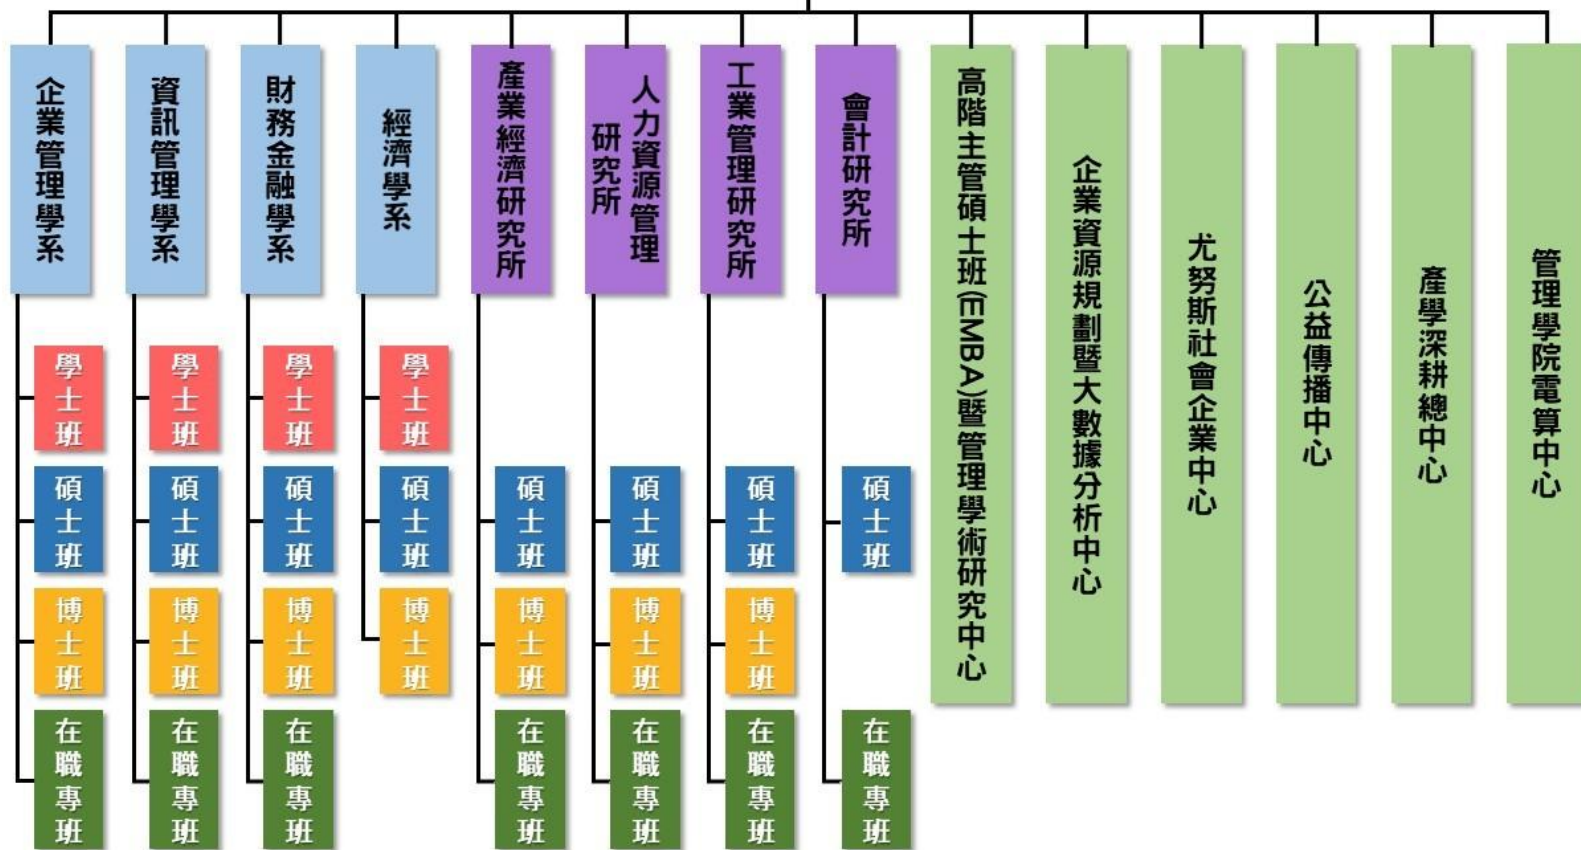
企業管理學系

學士班

碩士班

博士班

在職專班

資訊管理學系

學士班

碩士班

博士班

在職專班

財務金融學系

學士班

碩士班

博士班

在職專班

經濟學系

學士班

碩士班

博士班

產業經濟研究所

碩士班

博士班

在職專班

人力資源管理研究所

碩士班

博士班

在職專班

工業管理研究所

碩士班

博士班

在職專班

會計研究所

碩士班

在職專班

高階主管碩士班(EMBA)暨管理學術研究中心

企業資源規劃暨大數據分析中心

尤努斯社會企業中心

公益傳播中心

產學深耕總中心

管理學院電算中心